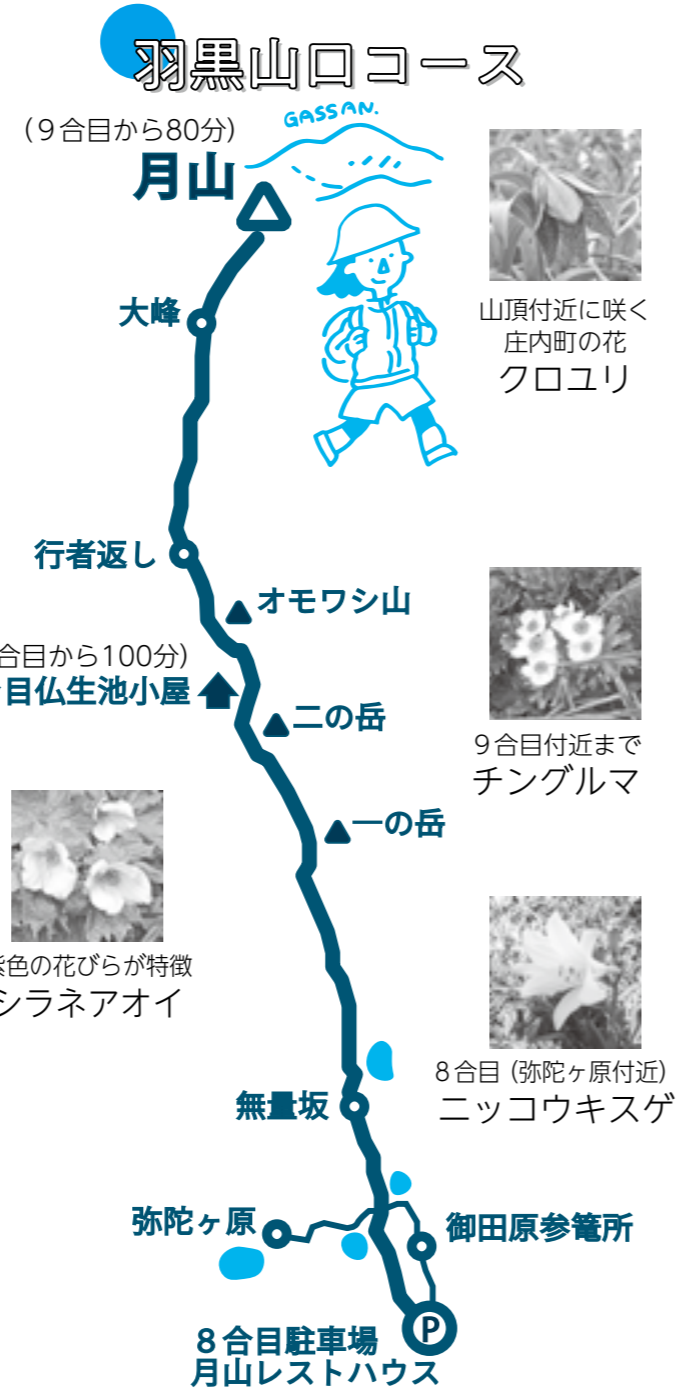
羽黒山口コース

（９合目から80分）
月山

GASSAN.

山頂付近に咲く
庄内町の花
クロユリ

大峰

行者返し

オモワシ山

合目から100分）
目仏生池小屋

二の岳

9合目付近まで
チングルマ

一の岳

紫色の花びらが特徴
シラネアオイ

8合目（弥陀ヶ原付近）
ニッコウキスゲ

無量坂

弥陀ヶ原

御田原参篭所

P

８合目駐車場
月山レストハウス